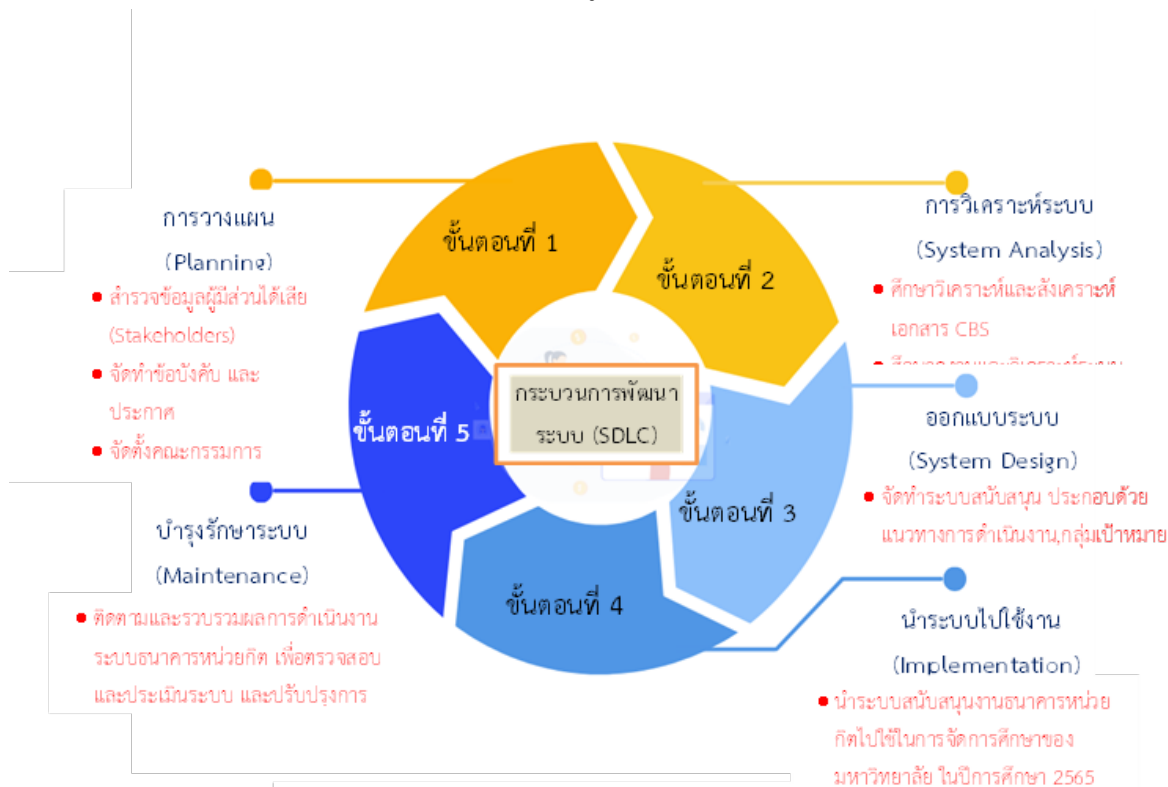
กระบวนการพัฒนาระบบ (SDLC)

ขั้นตอนที่ 1

ขั้นตอนที่ 2

ขั้นตอนที่ 3

ขั้นตอนที่ 4

ขั้นตอนที่ 5

การวางแผน
(Planning)
• สำรวจข้อมูลผู้มีส่วนได้เสีย (Stakeholders)
• จัดทำข้อบังคับ และประกาศ
• จัดตั้งคณะกรรมการ

การวิเคราะห์ระบบ
(System Analysis)
• ศึกษาวิเคราะห์และสังเคราะห์เอกสาร CBS
• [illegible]

ออกแบบระบบ
(System Design)
• จัดทำระบบสนับสนุน ประกอบด้วยแนวทางการดำเนินงาน,กลุ่มเป้าหมาย

นำระบบไปใช้งาน
(Implementation)
• นำระบบสนับสนุนงานธนาคารหน่วยกิตไปใช้ในการจัดการศึกษาของมหาวิทยาลัย ในปีการศึกษา 2565

บำรุงรักษาระบบ
(Maintenance)
• ติดตามและรวบรวมผลการดำเนินงานระบบธนาคารหน่วยกิต เพื่อตรวจสอบและประเมินระบบ และปรับปรุงการ